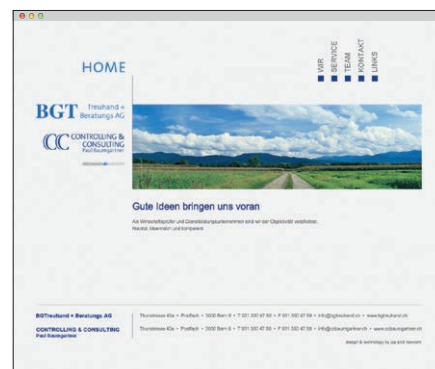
HOME

WIR
SERVICE
TEAM
KONTAKT
LINKS

BGT Treuhand + Beratungs AG

CC CONTROLLING & CONSULTING Paul Baumgartner

Gute Ideen bringen uns voran

Als Wirtschaftsprüfer und Dienstleistungsunternehmen sind wir der Objektivität verpflichtet. Neutral, lösungsorientiert und kompetent.

BGTreuhand + Beratungs AG
Thunstrasse 83a • Postfach • 3000 Bern 6 • T 031 350 47 50 • F 031 350 47 59 • info@bgtreuhand.ch • www.bgtreuhand.ch

CONTROLLING & CONSULTING
Paul Baumgartner
Thunstrasse 83a • Postfach • 3000 Bern 6 • T 031 350 47 50 • F 031 350 47 59 • info@ccbaumgartner.ch • www.ccbaumgartner.ch

design & technology by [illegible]